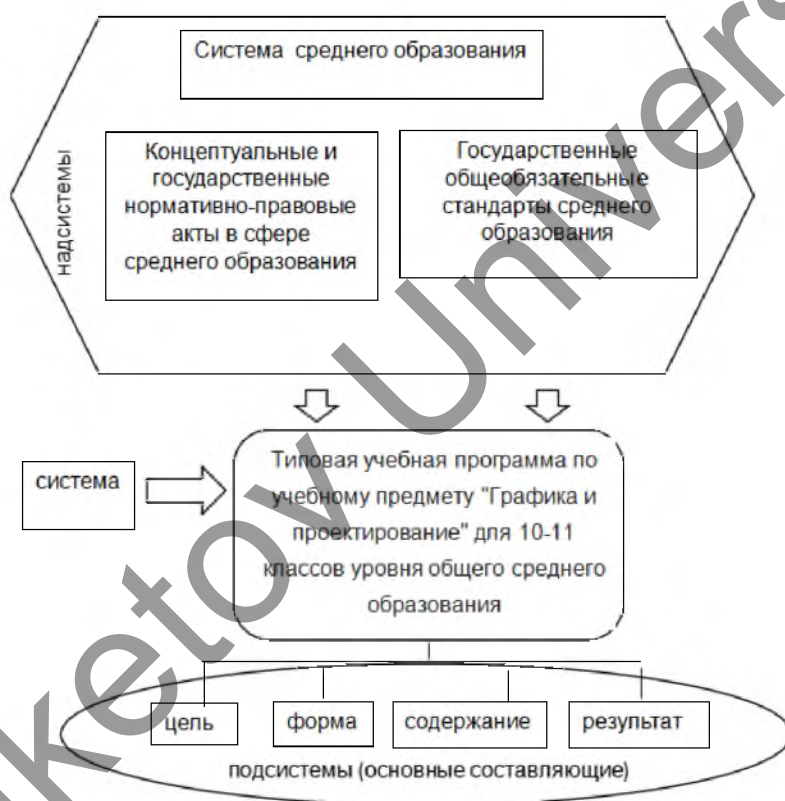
Система среднего образования

надсистемы

Концептуальные и государственные нормативно-правовые акты в сфере среднего образования

Государственные общеобязательные стандарты среднего образования

система

Типовая учебная программа по учебному предмету "Графика и проектирование" для 10-11 классов уровня общего среднего образования

цель

форма

содержание

результат

подсистемы (основные составляющие)

ketov Univer